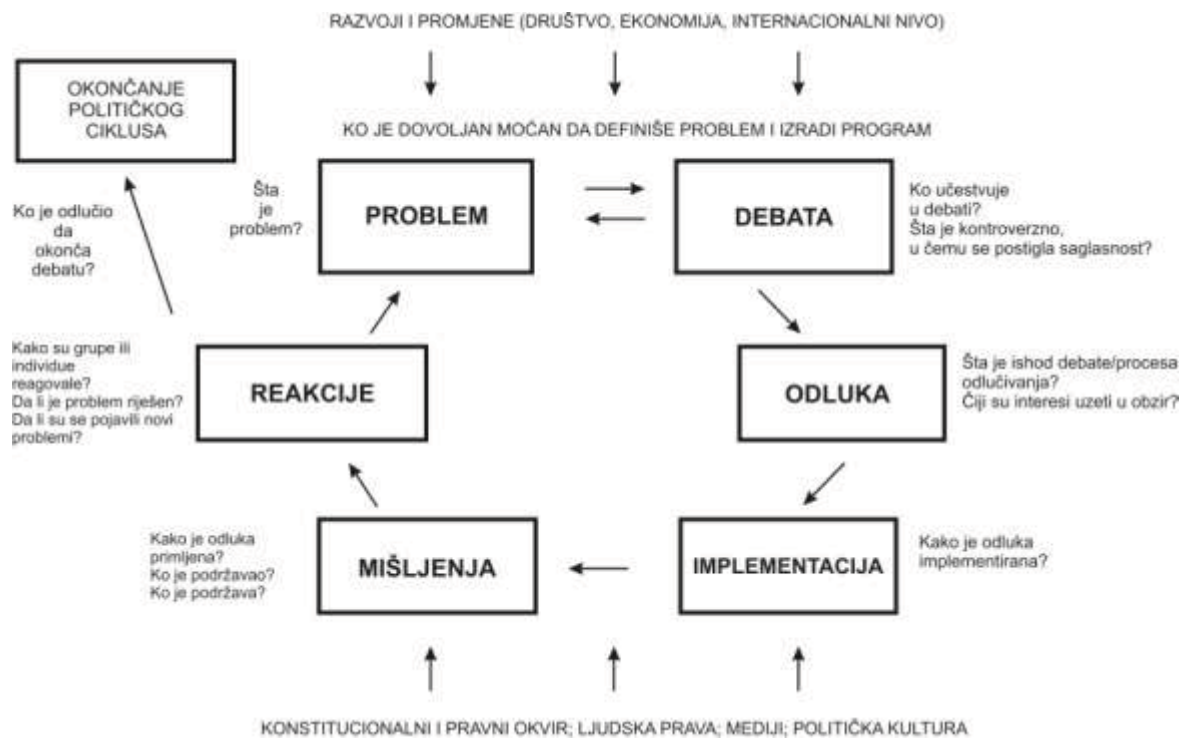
RAZVOJI I PROMJENE (DRUŠTVO, EKONOMIJA, INTERNACIONALNI NIVO)

OKONČANJE POLITIČKOG CIKLUSA

KO JE DOVOLJAN MOĆAN DA DEFINIŠE PROBLEM I IZRADI PROGRAM

Ko je odlučio da okonča debatu?

Šta je problem?

PROBLEM

DEBATA

Ko učestvuje u debati? Šta je kontroverzno, u čemu se postigla saglasnost?

Kako su grupe ili individue reagovale? Da li je problem riješen? Da li su se pojavili novi problemi?

REAKCIJE

ODLUKA

Šta je ishod debate/procesa odlučivanja? Čiji su interesi uzeti u obzir?

Kako je odluka primljena? Ko je podržavao? Ko je podržava?

MIŠLJENJA

IMPLEMENTACIJA

Kako je odluka implementirana?

KONSTITUCIONALNI I PRAVNI OKVIR; LJUDSKA PRAVA; MEDIJI; POLITIČKA KULTURA